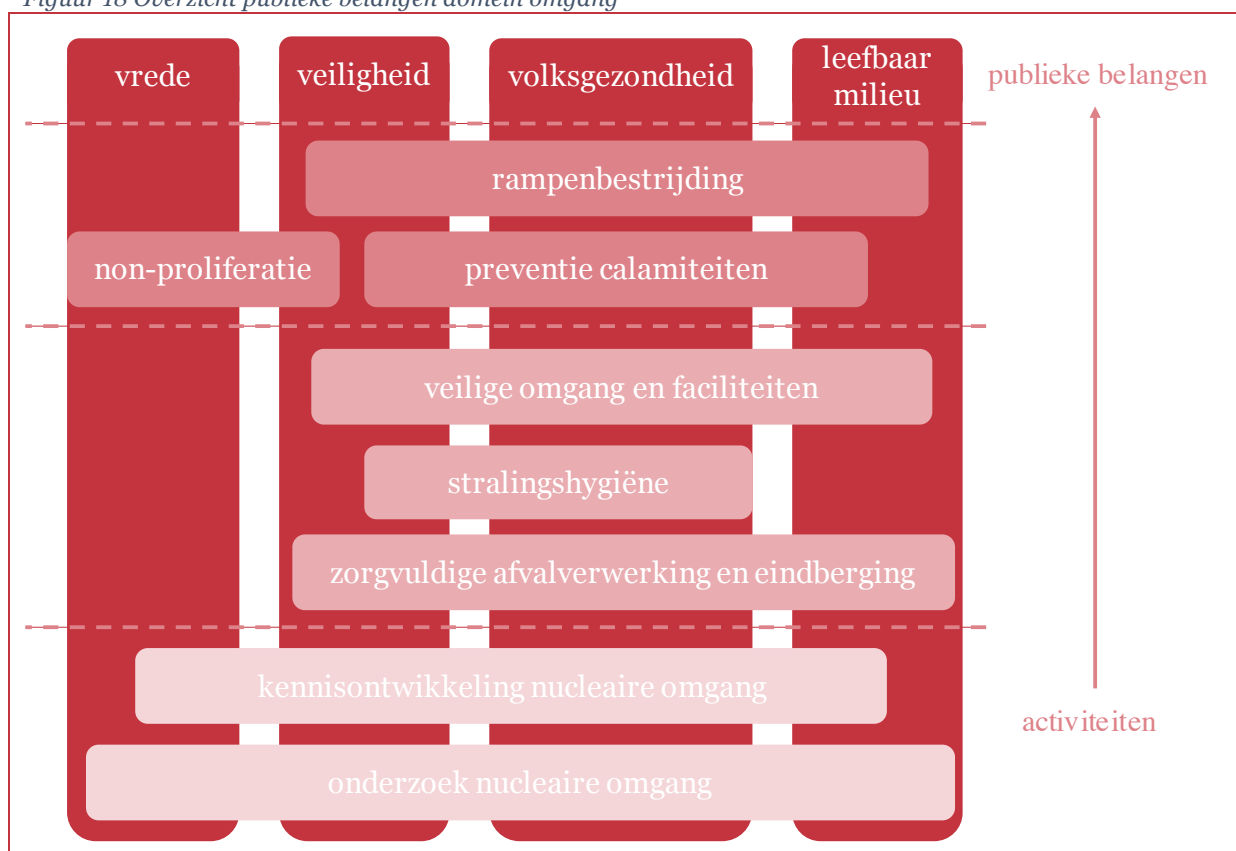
Figuur 18 Overzicht publieke belangen domein omgang

vrede

veiligheid

volksgezondheid

leefbaar milieu

publieke belangen

rampenbestrijding

non-proliferatie

preventie calamiteiten

veilige omgang en faciliteiten

stralingshygiëne

zorgvuldige afvalverwerking en eindberging

kennisontwikkeling nucleaire omgang

activiteiten

onderzoek nucleaire omgang